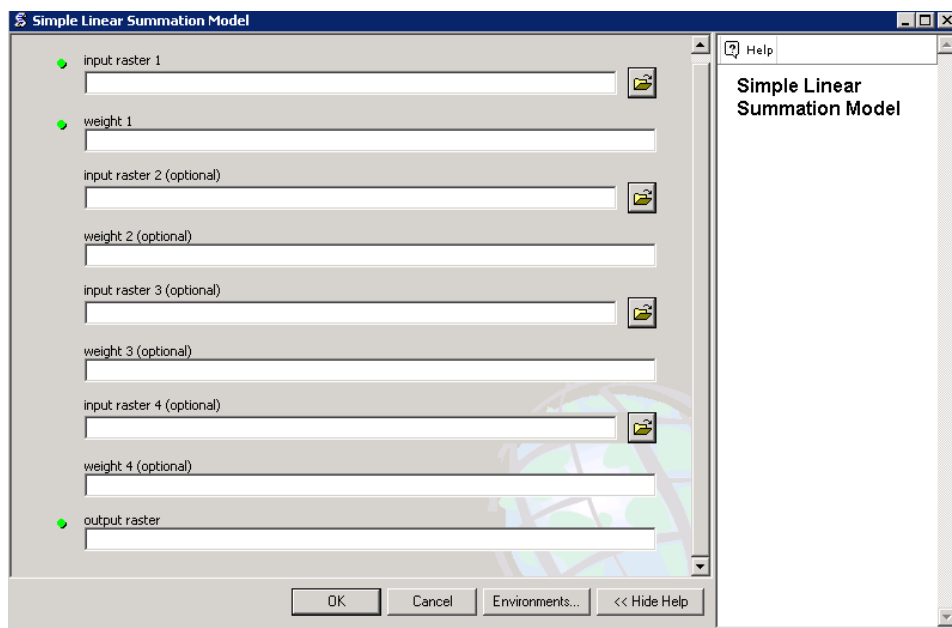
Simple Linear Summation Model

input raster 1

weight 1

input raster 2 (optional)

weight 2 (optional)

input raster 3 (optional)

weight 3 (optional)

input raster 4 (optional)

weight 4 (optional)

output raster

OK Cancel Environments... << Hide Help

Help

Simple Linear Summation Model